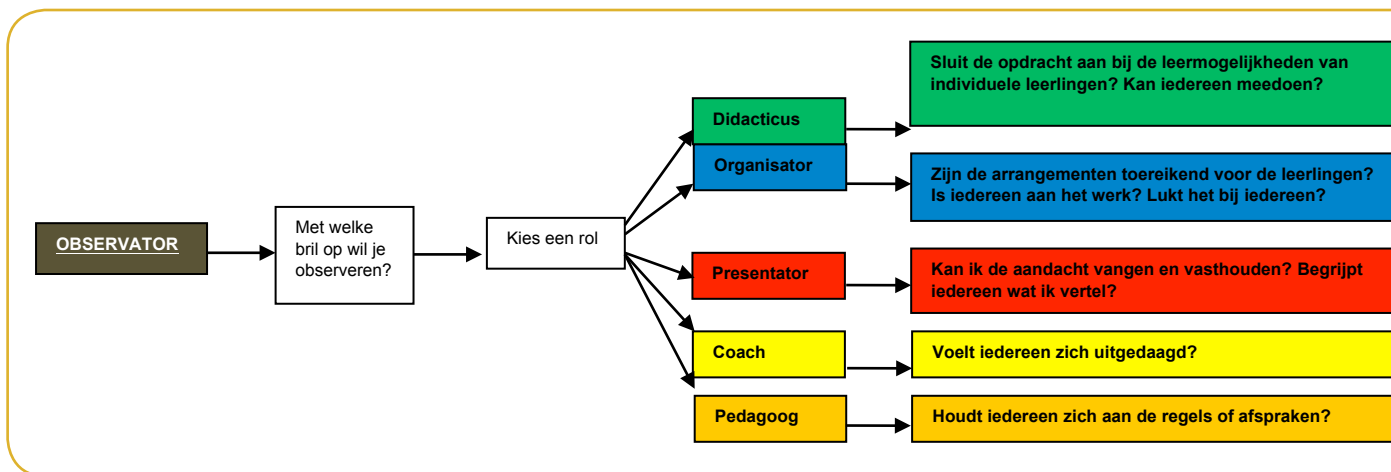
OBSERVATOR

Met welke bril op wil je observeren?

Kies een rol

Didacticus

Sluit de opdracht aan bij de leermogelijkheden van individuele leerlingen? Kan iedereen meedoen?

Organisator

Zijn de arrangementen toereikend voor de leerlingen? Is iedereen aan het werk? Lukt het bij iedereen?

Presentator

Kan ik de aandacht vangen en vasthouden? Begrijpt iedereen wat ik vertel?

Coach

Voelt iedereen zich uitgedaagd?

Pedagoog

Houdt iedereen zich aan de regels of afspraken?